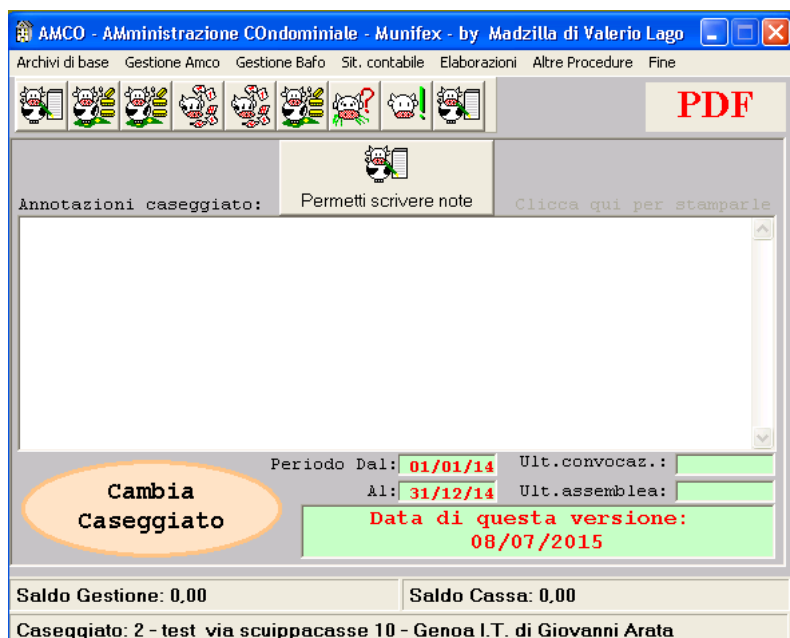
AMCO - AMministrazione COndominiale - Munifex - by Madzilla di Valerio Lago

Archivi di base Gestione Amco Gestione Bafo Sit. contabile Elaborazioni Altre Procedure Fine

PDF

Annotazioni caseggiato:

Permetti scrivere note

Clicca qui per stamparle

Periodo Dal: 01/01/14

Al: 31/12/14

Ult.convocaz.:

Ult.assemblea:

Cambia Caseggiato

Data di questa versione: 08/07/2015

Saldo Gestione: 0,00

Saldo Cassa: 0,00

Caseggiato: 2 - test via scuippacasse 10 - Genoa I.T. di Giovanni Arata